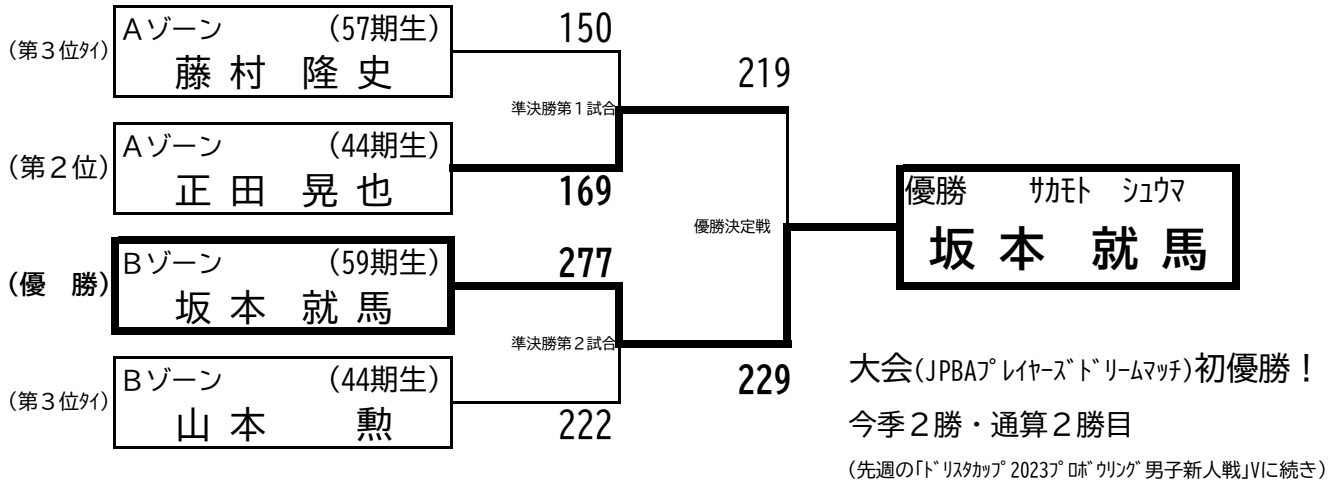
(第３位ﾀｲ) Aゾーン (57期生)
藤村 隆史

(第２位) Aゾーン (44期生)
正田 晃也

(優 勝) Bゾーン (59期生)
坂本 就馬

(第３位ﾀｲ) Bゾーン (44期生)
山本 勲

150

169

277

222

準決勝第１試合

準決勝第２試合

219

229

優勝決定戦

優勝 ｻｶﾓﾄ ｼｭｳﾏ
坂本 就馬

大会(JPBAﾌﾟﾚｲﾔｰｽﾞﾄﾞﾘｰﾑﾏｯﾁ)初優勝！

今季２勝・通算２勝目

(先週の「ﾄﾞﾘｽﾀｶｯﾌﾟ2023ﾌﾟﾛﾎﾞｳﾘﾝｸﾞ男子新人戦」Vに続き)